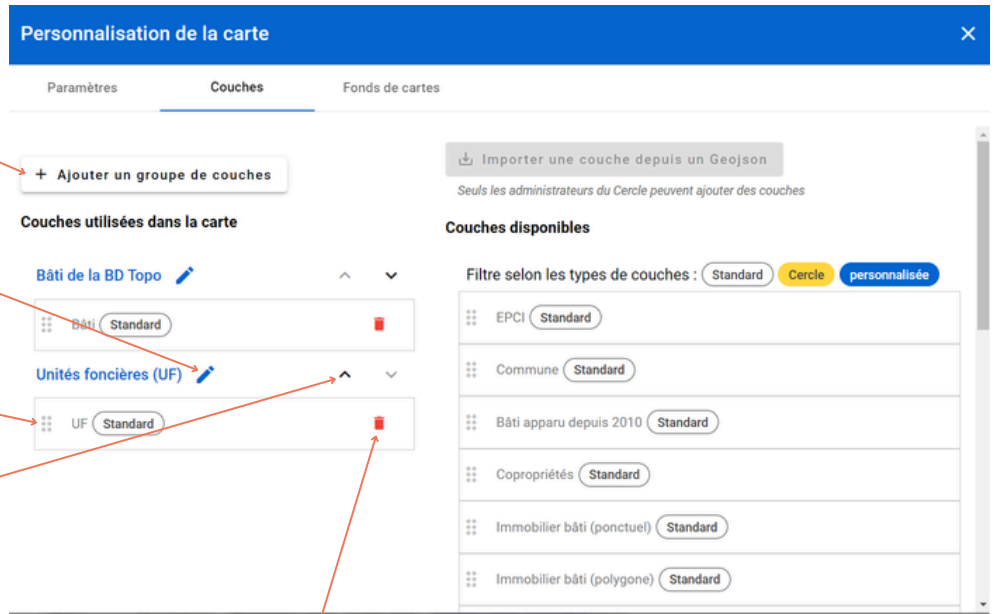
Personnalisation de la carte

Paramètres
Couches
Fonds de cartes

+ Ajouter un groupe de couches

Couches utilisées dans la carte

Bâti de la BD Topo

Bâti Standard

Unités foncières (UF)

UF Standard

Importer une couche depuis un Geojson

Seuls les administrateurs du Cercle peuvent ajouter des couches

Couches disponibles

Filtre selon les types de couches : Standard Cercle personnalisée

EPCI Standard

Commune Standard

Bâti apparu depuis 2010 Standard

Copropriétés Standard

Immobilier bâti (ponctuel) Standard

Immobilier bâti (polygone) Standard